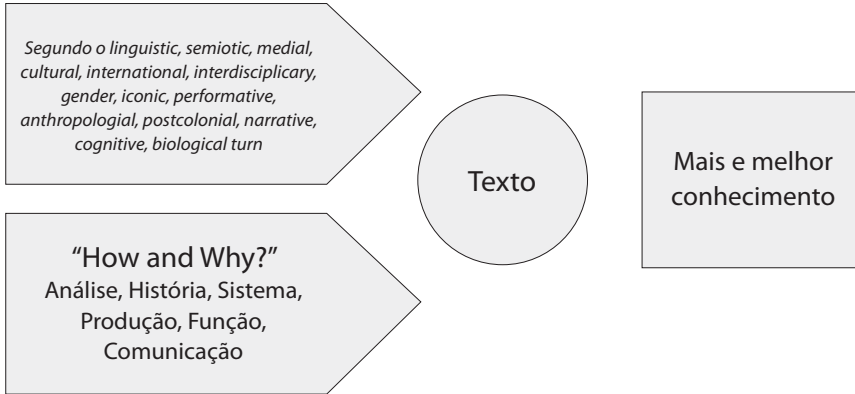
Segundo o linguistic, semiotic, medial, cultural, international, interdisciplicary, gender, iconic, performative, anthropologial, postcolonial, narrative, cognitive, biological turn

“How and Why?”
Análise, História, Sistema, Produção, Função, Comunicação

Texto

Mais e melhor conhecimento